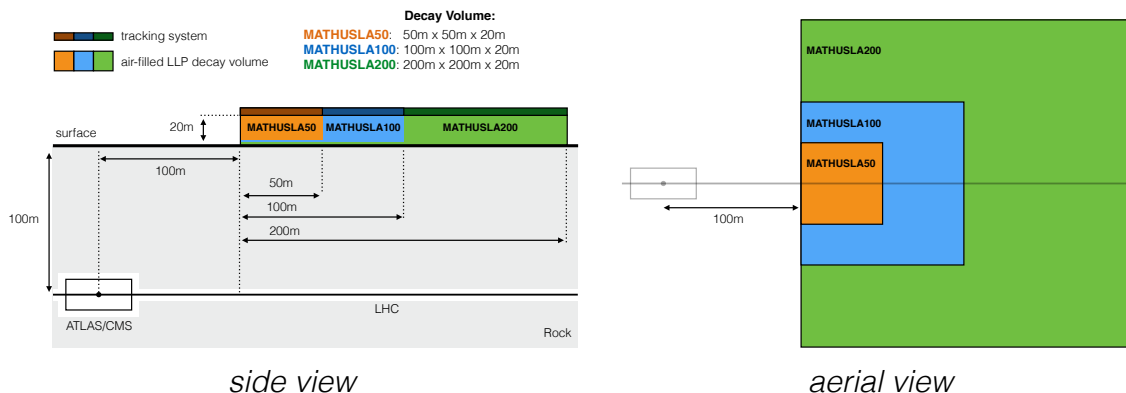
tracking system
air-filled LLP decay volume

Decay Volume:
MATHUSLA50: 50m x 50m x 20m
MATHUSLA100: 100m x 100m x 20m
MATHUSLA200: 200m x 200m x 20m

20m
MATHUSLA50 MATHUSLA100 MATHUSLA200
surface
100m
50m
100m
200m
100m
LHC
ATLAS/CMS
Rock

side view

MATHUSLA200
MATHUSLA100
MATHUSLA50
100m

aerial view